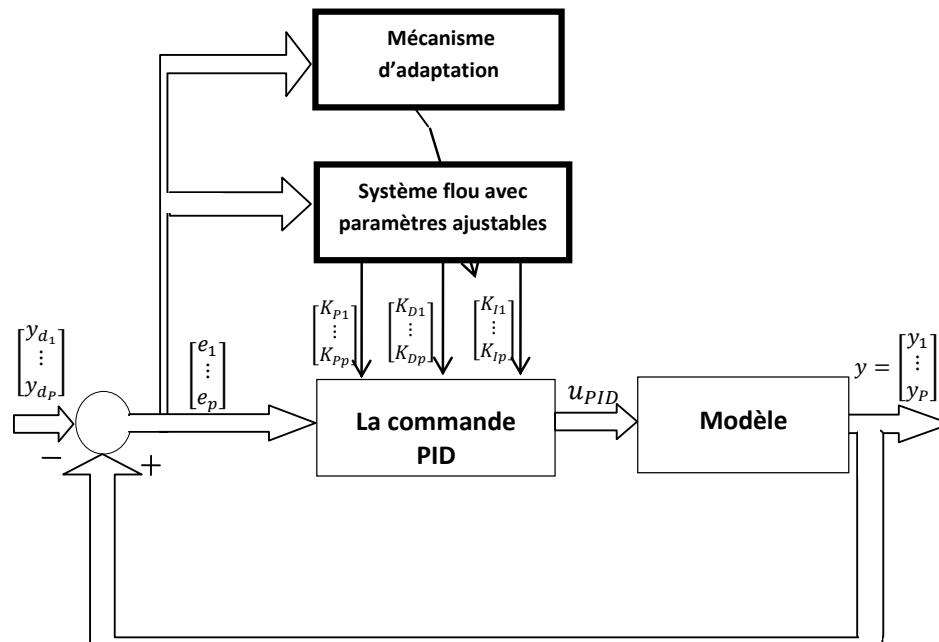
Mécanisme d'adaptation

Système flou avec paramètres ajustables

$\begin{bmatrix} y_{d_1} \\ \vdots \\ y_{d_P} \end{bmatrix}$

$\begin{bmatrix} e_1 \\ \vdots \\ e_p \end{bmatrix}$

$\begin{bmatrix} K_{P1} \\ \vdots \\ K_{Pp} \end{bmatrix}$ $\begin{bmatrix} K_{D1} \\ \vdots \\ K_{Dp} \end{bmatrix}$ $\begin{bmatrix} K_{I1} \\ \vdots \\ K_{Ip} \end{bmatrix}$

La commande PID

$u_{PID}$

Modèle

$y = \begin{bmatrix} y_1 \\ \vdots \\ y_P \end{bmatrix}$

−

+